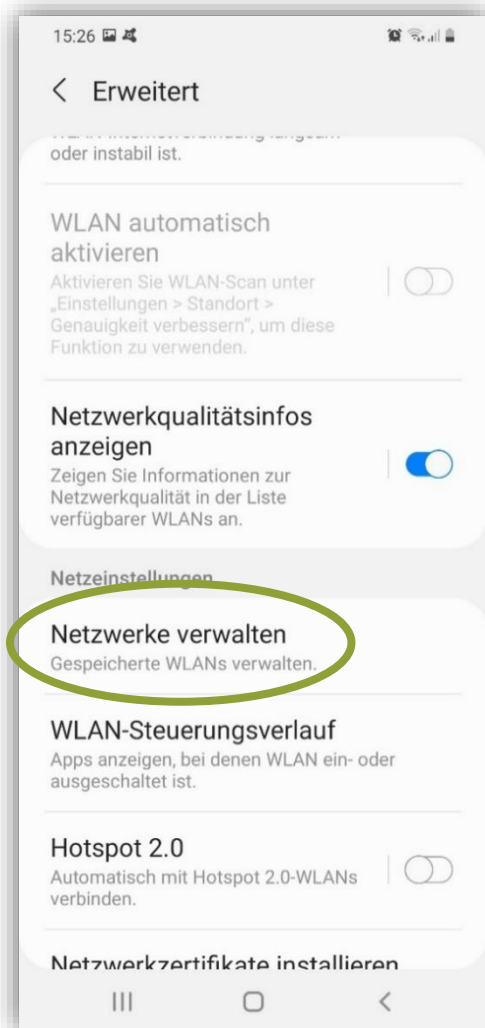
15:26

< Erweitert

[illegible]
oder instabil ist.

WLAN automatisch aktivieren
Aktivieren Sie WLAN-Scan unter „Einstellungen > Standort > Genauigkeit verbessern", um diese Funktion zu verwenden.

Netzwerkqualitätsinfos anzeigen
Zeigen Sie Informationen zur Netzwerkqualität in der Liste verfügbarer WLANs an.

Netzeinstellungen

Netzwerke verwalten
Gespeicherte WLANs verwalten.

WLAN-Steuerungsverlauf
Apps anzeigen, bei denen WLAN ein- oder ausgeschaltet ist.

Hotspot 2.0
Automatisch mit Hotspot 2.0-WLANs verbinden.

Netzwerkzertifikate installieren